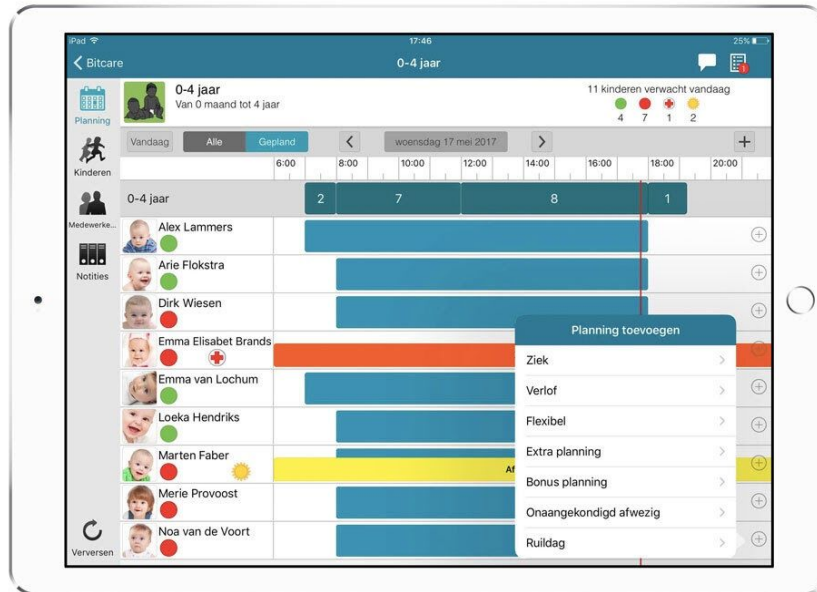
iPad
17:46
25%
Bitcare
0-4 jaar

Planning
Kinderen
Medewerke...
Notities
Verversen

0-4 jaar
Van 0 maand tot 4 jaar
11 kinderen verwacht vandaag
4 7 1 2

Vandaag
Alle
Gepland
woensdag 17 mei 2017
+
6:00
8:00
10:00
12:00
14:00
16:00
18:00
20:00

0-4 jaar
2
7
8
1

Alex Lammers
Arie Flokstra
Dirk Wiesen
Emma Elisabet Brands
Emma van Lochum
Loeka Hendriks
Marten Faber
Af
Merie Provoost
Noa van de Voort

Planning toevoegen
Ziek
Verlof
Flexibel
Extra planning
Bonus planning
Onaangekondigd afwezig
Ruildag